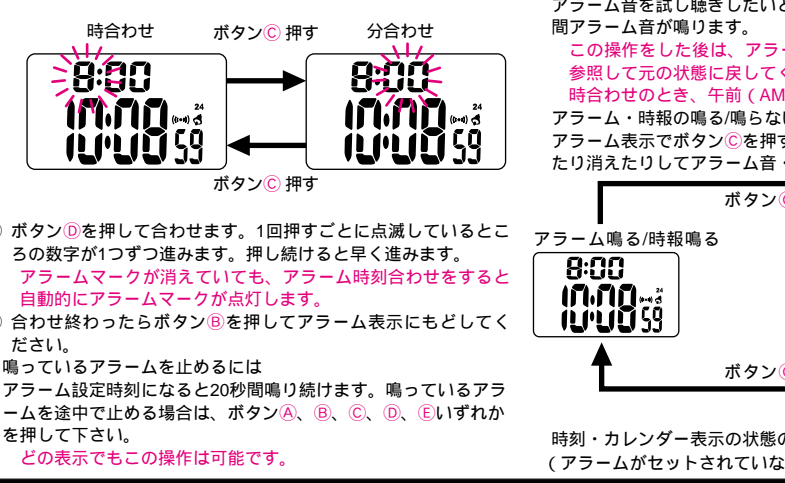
時合わせ

ボタンⓒ 押す

分合わせ

8:00
10:08 59
24

8:00
10:08 59
24

ボタンⓒ 押す

ボタンⓓを押して合わせます。1回押すごとに点滅しているところの数字が1ずつ進みます。押し続けると早く進みます。

アラームマークが消えていても、アラーム時刻合わせをすると自動的にアラームマークが点灯します。

合わせ終わったらボタンⓑを押してアラーム表示にもどしてください。

鳴っているアラームを止めるには

アラーム設定時刻になると20秒間鳴り続けます。鳴っているアラームを途中で止める場合は、ボタンⓐ、ⓑ、ⓒ、ⓓ、ⓔいずれかを押して下さい。

どの表示でもこの操作は可能です。

アラーム音を試し聴きしたいと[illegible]
間アラーム音が鳴ります。

この操作をした後は、アラー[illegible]
参照して元の状態に戻してく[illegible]
時合わせのとき、午前（AM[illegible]

アラーム・時報の鳴る/鳴らない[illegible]
アラーム表示でボタンⓒを押す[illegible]
たり消えたりしてアラーム音・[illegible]

ボタン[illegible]

アラーム鳴る/時報鳴る

8:00
10:08 59
24

ボタン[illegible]

時刻・カレンダー表示の状態の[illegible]
（アラームがセットされていな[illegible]